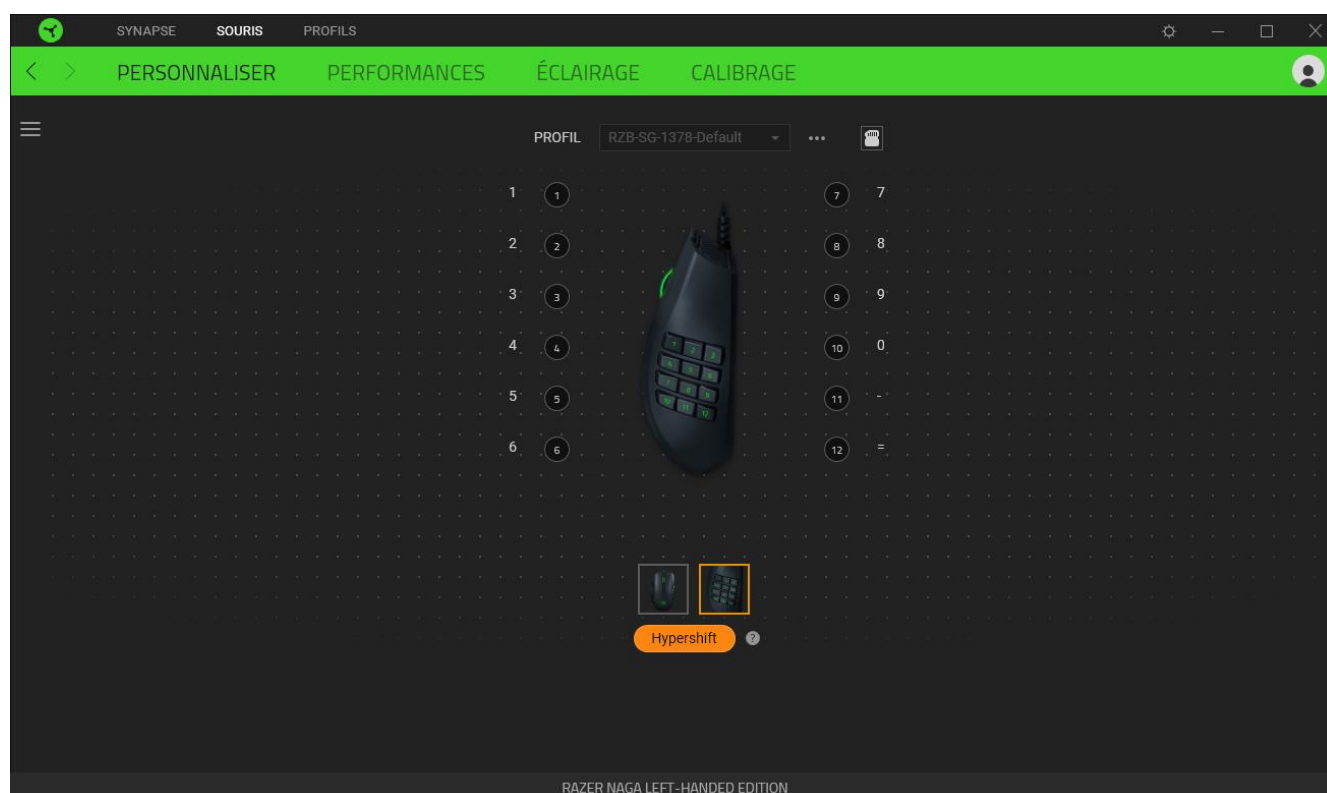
SYNAPSE SOURIS PROFILS

PERSONNALISER PERFORMANCES ÉCLAIRAGE CALIBRAGE

PROFIL RZB-SG-1378-Default •••

1 1
2 2
3 3
4 4
5 5
6 6

7 7
8 8
9 9
10 0
11 -
12 =

1 2 3
4 5 6
7 8 9
10 11 12

Hypershift ?

RAZER NAGA LEFT-HANDED EDITION